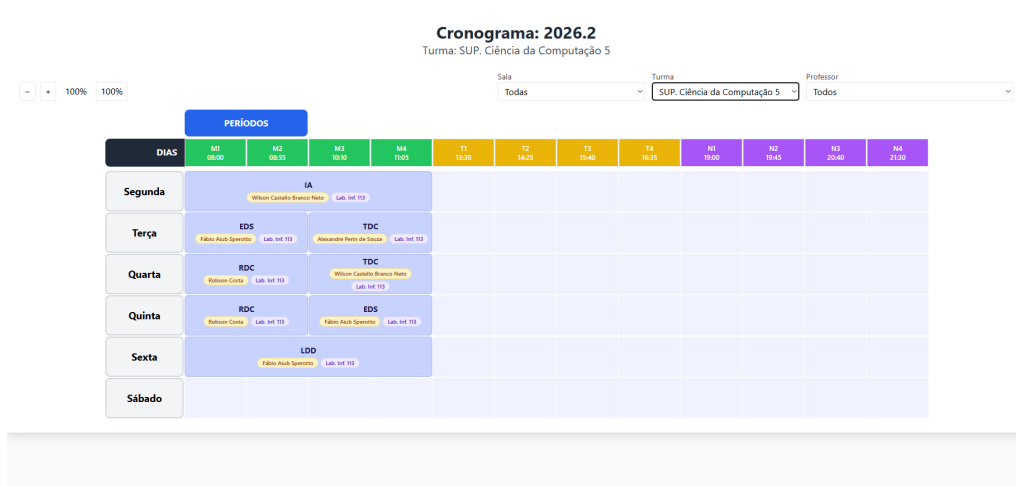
Cronograma: 2026.2

Turma: SUP. Ciência da Computação 5

− + 100% 100%

Sala
Todas

Turma
SUP. Ciência da Computação 5

Professor
Todos

PERÍODOS

| DIAS | M1 08:00 | M2 08:55 | M3 10:10 | M4 11:05 | T1 13:30 | T2 14:25 | T3 15:40 | T4 16:35 | N1 19:00 | N2 19:45 | N3 20:40 | N4 21:30 |
|---|---|---|---|---|---|---|---|---|---|---|---|---|
| Segunda | IA Wilson Castello Branco Neto Lab. Inf. 113 | | | | | | | | | | | |
| Terça | EDS Fábio Aiub Sperotto Lab. Inf. 113 | | TDC Alexandre Perin de Souza Lab. Inf. 113 | | | | | | | | | |
| Quarta | RDC Robson Costa Lab. Inf. 113 | | TDC Wilson Castello Branco Neto Lab. Inf. 113 | | | | | | | | | |
| Quinta | RDC Robson Costa Lab. Inf. 113 | | EDS Fábio Aiub Sperotto Lab. Inf. 113 | | | | | | | | | |
| Sexta | LDD Fábio Aiub Sperotto Lab. Inf. 113 | | | | | | | | | | | |
| Sábado | | | | | | | | | | | | |